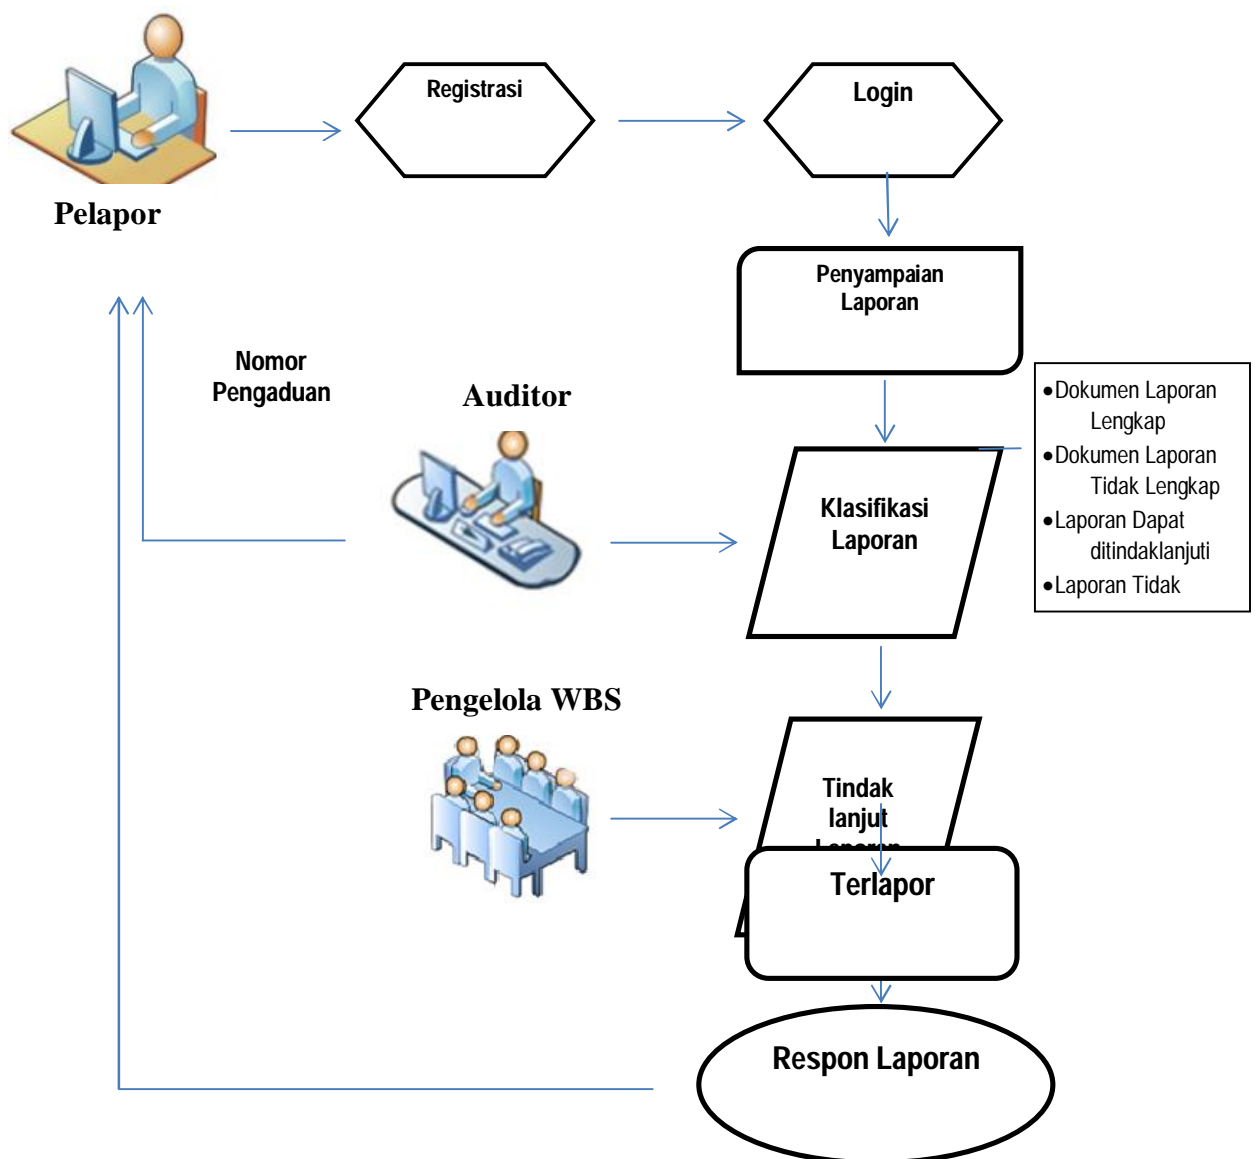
Pelapor

Registrasi

Login

Penyampaian Laporan

Nomor Pengaduan

Auditor

• Dokumen Laporan Lengkap
• Dokumen Laporan Tidak Lengkap
• Laporan Dapat ditindaklanjuti
• Laporan Tidak

Klasifikasi Laporan

Pengelola WBS

Tindak lanjut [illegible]

Terlapor

Respon Laporan